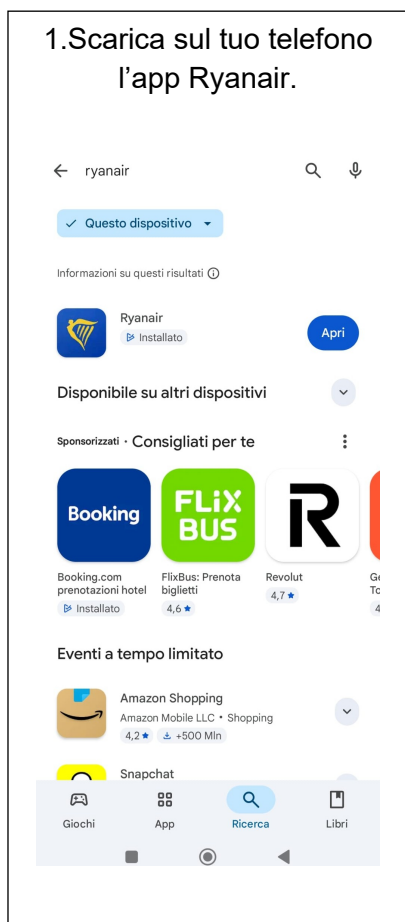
1.Scarica sul tuo telefono l'app Ryanair.

ryanair

Questo dispositivo

Informazioni su questi risultati

Ryanair
Installato

Apri

Disponibile su altri dispositivi

Sponsorizzati · Consigliati per te

Booking

FLIX BUS

R

Booking.com prenotazioni hotel
Installato

FlixBus: Prenota biglietti
4,6 ★

Revolut
4,7 ★

Ge
To
4

Eventi a tempo limitato

Amazon Shopping
Amazon Mobile LLC • Shopping
4,2 ★ +500 Mln

Snapchat

Giochi

App

Ricerca

Libri